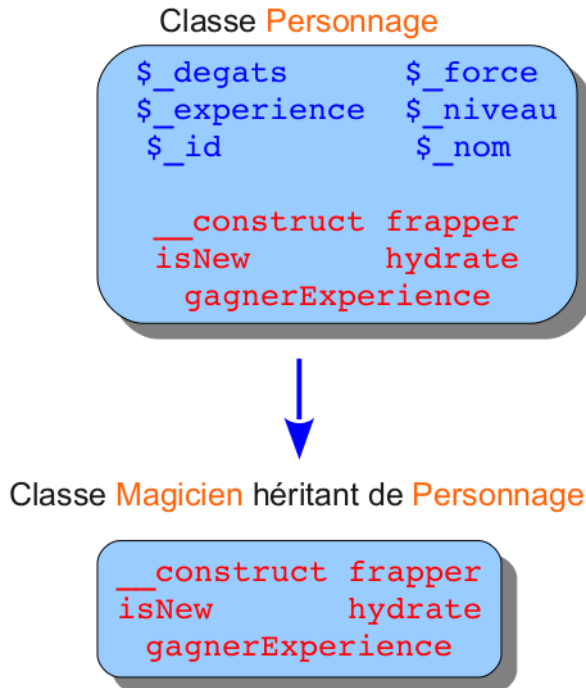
Classe Personnage

$_degats $_force
$_experience $_niveau
$_id $_nom

__construct frapper
isNew hydrate
gagnerExperience

Classe Magicien héritant de Personnage

__construct frapper
isNew hydrate
gagnerExperience